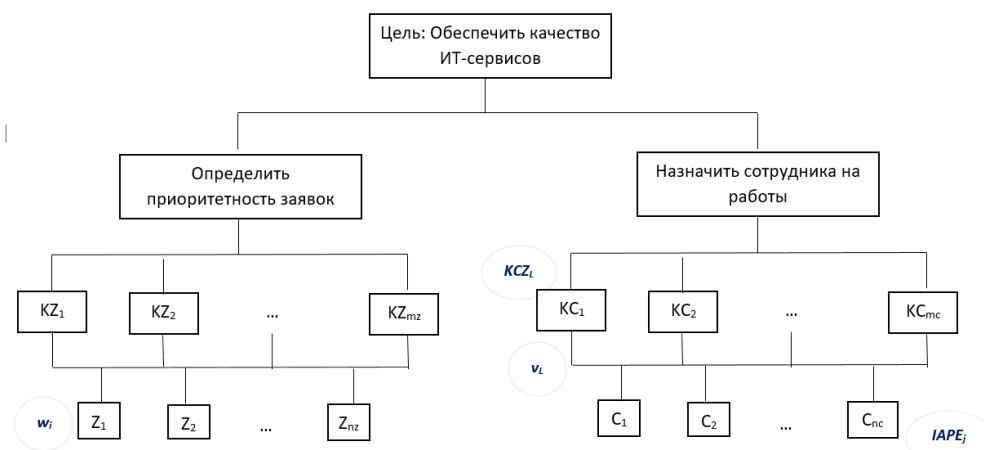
Цель: Обеспечить качество ИТ-сервисов

Определить приоритетность заявок

Назначить сотрудника на работы

$KZ_1$ $KZ_2$ … $KZ_{mz}$

$KCZ_L$

$KC_1$ $KC_2$ … $KC_{mc}$

$v_L$

$w_i$

$Z_1$ $Z_2$ … $Z_{nz}$

$C_1$ $C_2$ … $C_{nc}$

$IAPE_j$